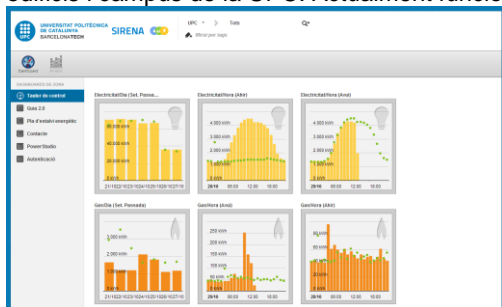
edificis i campus de la UPC. Actualment funcio

UNIVERSITAT POLITÈCNICA DE CATALUNYA BARCELONATECH

SIRENA

UPC

Tots

Tauler de control

Guia 2.0

Pla d'estalvi energètic

Contacte

PowerStudio

Autenticació

ElectricitatDia (Set. Passa...

ElectricitatHora (Ahir)

ElectricitatHora (Avui)

60.000 kWh

40.000 kWh

20.000 kWh

4.000 kWh

2.000 kWh

21/10 22/10 23/10 24/10 25/10 26/10 27/10

28/10

06:00

12:00

18:00

GasDia (Set. Passada)

GasHora (Avui)

GasHora (Ahir)

3.000 kWh

2.000 kWh

1.000 kWh

250 kWh

200 kWh

150 kWh

100 kWh

50 kWh

80 kWh

60 kWh

40 kWh

20 kWh

21/10 22/10 23/10 24/10 25/10 26/10 27/10

29/10

06:00

12:00

18:00

28/10

06:00

12:00

18:00